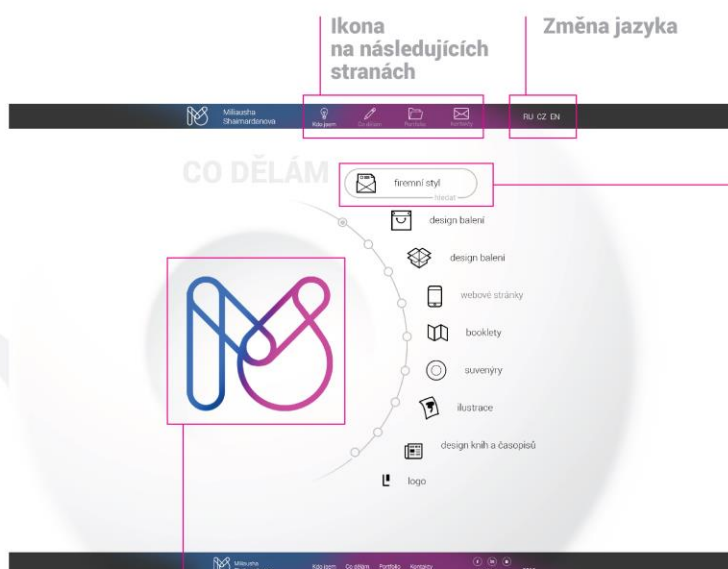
Ikona na následujících stranách

Změna jazyka

Miliausha Shaimardanova

Kdo jsem Co dělám Portfolio Kontakty

RU CZ EN

CO DĚLÁM

firemní styl

hledat

design balení

design balení

webové stránky

booklety

suvenýry

ilustrace

design knih a časopisů

logo

Miliausha

Kdo jsem Co dělám Portfolio Kontakty